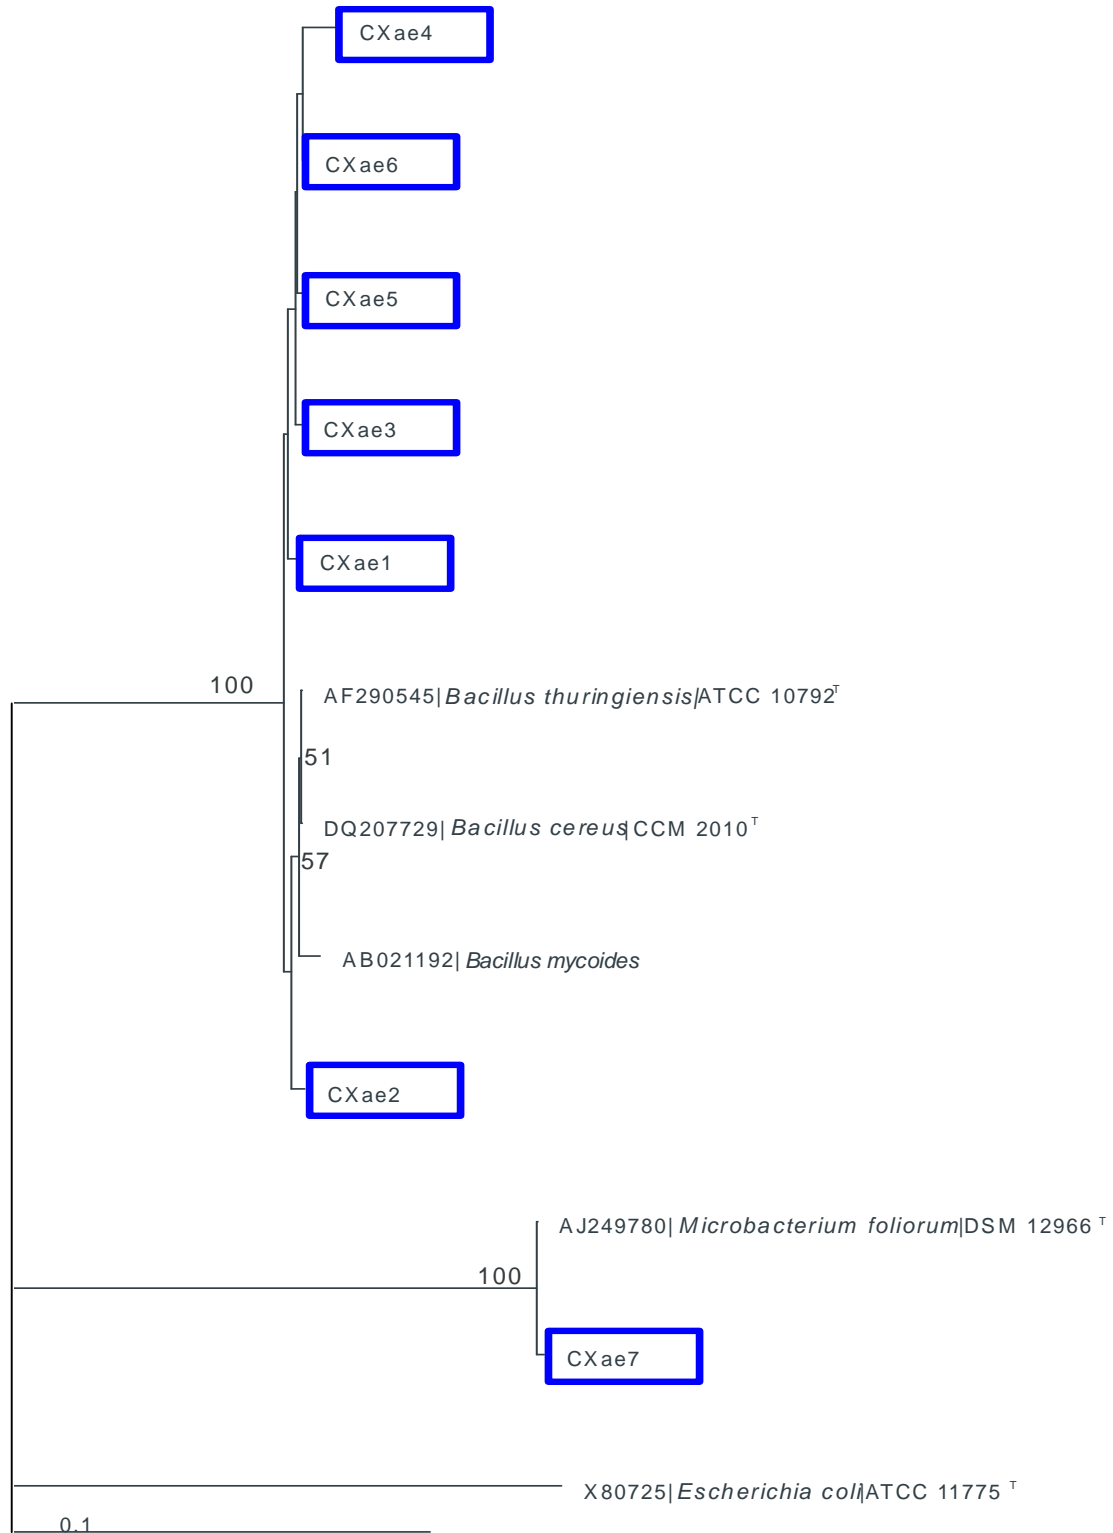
CXae4

CXae6

CXae5

CXae3

CXae1

100

AF290545|*Bacillus thuringiensis*|ATCC 10792$^T$

51

DQ207729|*Bacillus cereus*|CCM 2010$^T$

57

AB021192|*Bacillus mycoides*

CXae2

AJ249780|*Microbacterium foliorum*|DSM 12966$^T$

100

CXae7

X80725|*Escherichia coli*|ATCC 11775$^T$

0.1